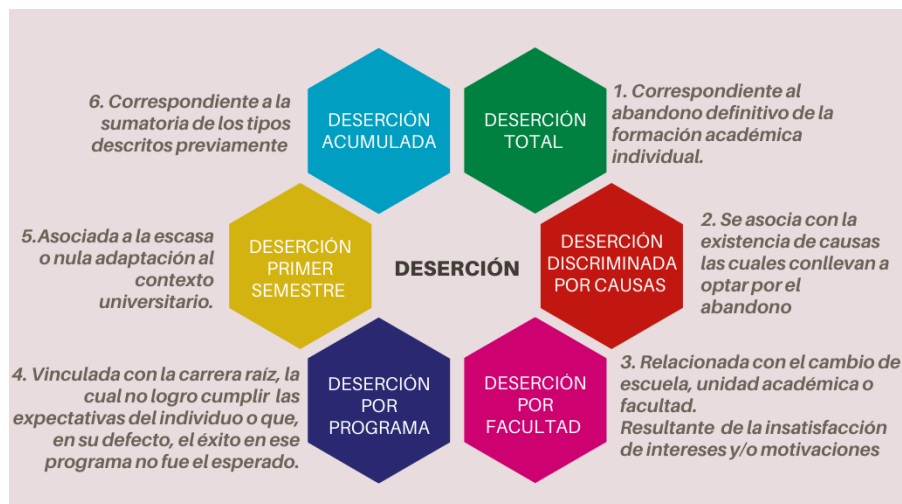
6. Correspondiente a la sumatoria de los tipos descritos previamente

DESERCIÓN ACUMULADA

DESERCIÓN TOTAL

1. Correspondiente al abandono definitivo de la formación académica individual.

5.Asociada a la escasa o nula adaptación al contexto universitario.

DESERCIÓN PRIMER SEMESTRE

DESERCIÓN

DESERCIÓN DISCRIMINADA POR CAUSAS

2. Se asocia con la existencia de causas las cuales conllevan a optar por el abandono

4. Vinculada con la carrera raíz, la cual no logro cumplir las expectativas del individuo o que, en su defecto, el éxito en ese programa no fue el esperado.

DESERCIÓN POR PROGRAMA

DESERCIÓN POR FACULTAD

3. Relacionada con el cambio de escuela, unidad académica o facultad.
Resultante de la insatisfacción de intereses y/o motivaciones